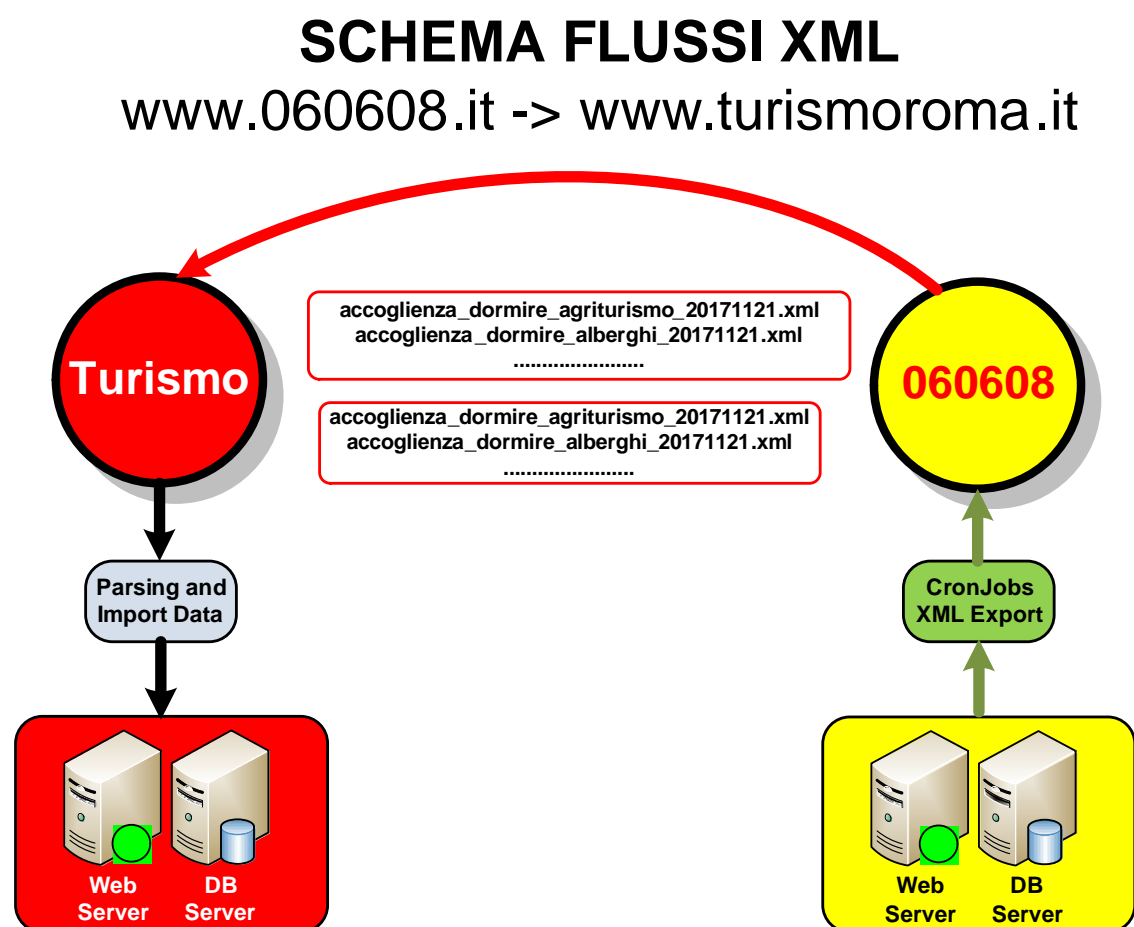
SCHEMA FLUSSI XML
www.060608.it -> www.turismoroma.it

accoglienza_dormire_agriturismo_20171121.xml
accoglienza_dormire_alberghi_20171121.xml
.......................

accoglienza_dormire_agriturismo_20171121.xml
accoglienza_dormire_alberghi_20171121.xml
.......................

Turismo

060608

Parsing and Import Data

CronJobs XML Export

Web Server

DB Server

Web Server

DB Server